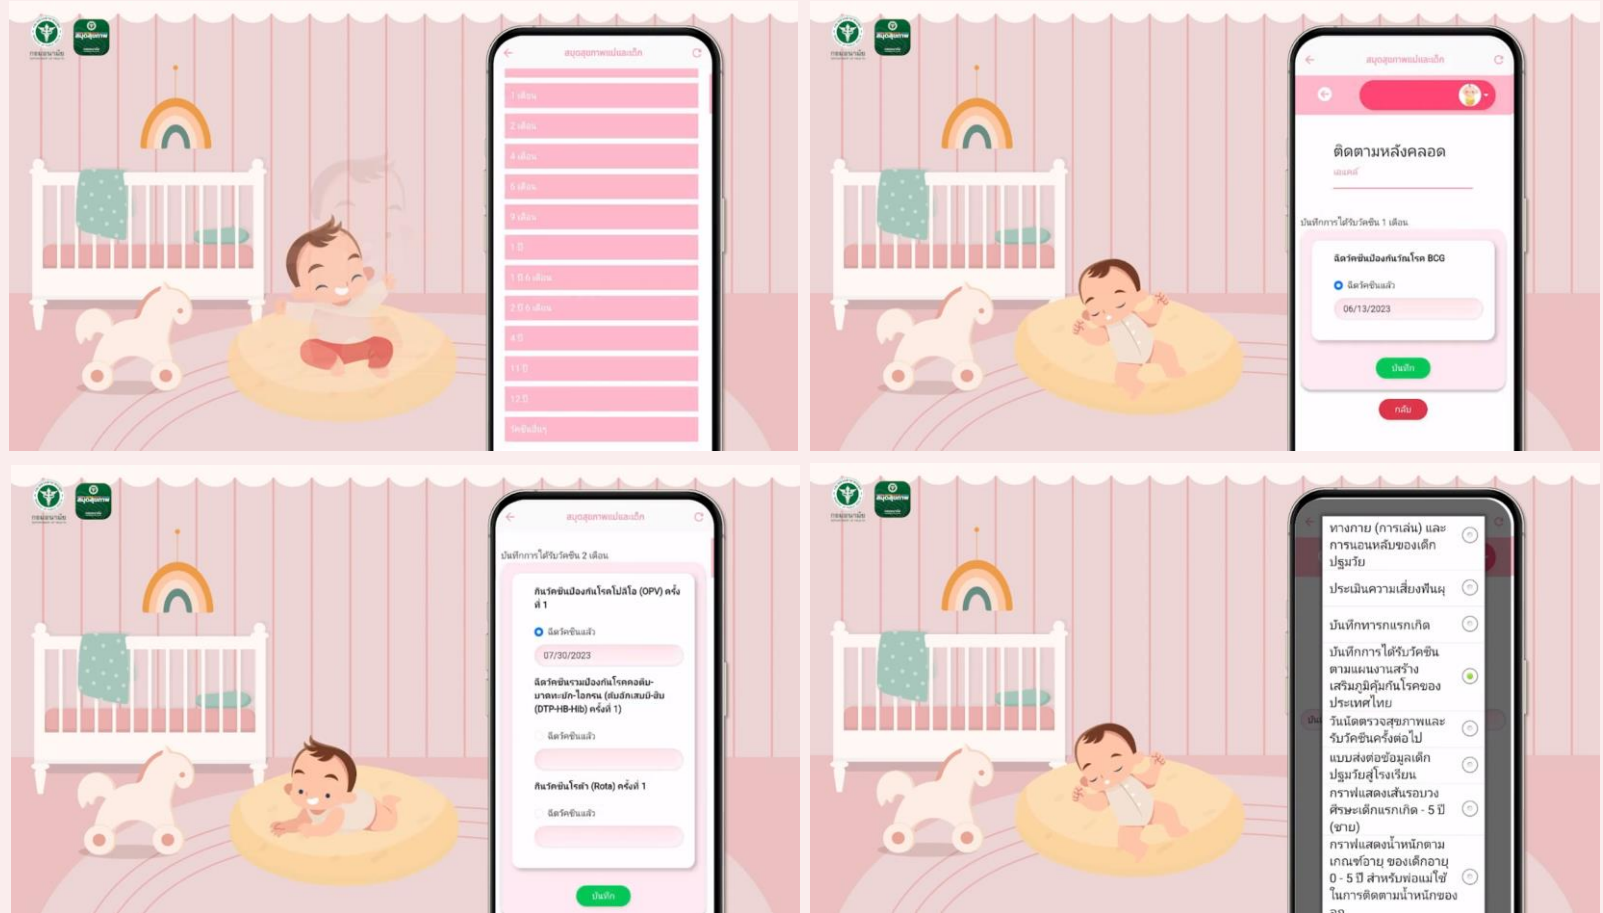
สมุดสุขภาพแม่และเด็ก

1 เดือน
2 เดือน
4 เดือน
6 เดือน
9 เดือน
1 ปี
1 ปี 6 เดือน
2 ปี 6 เดือน
4 ปี
11 ปี
12 ปี
วัคซีนเสริม

สมุดสุขภาพแม่และเด็ก

ติดตามหลังคลอด
เอนคร์

บันทึกการได้รับวัคซีน 1 เดือน

ฉีดวัคซีนป้องกันวัณโรค BCG
ฉีดวัคซีนแล้ว
06/13/2023
บันทึก
กลับ

สมุดสุขภาพแม่และเด็ก

บันทึกการได้รับวัคซีน 2 เดือน

กินวัคซีนป้องกันโรคโปลิโอ (OPV) ครั้งที่ 1
ฉีดวัคซีนแล้ว
07/30/2023
ฉีดวัคซีนรวมป้องกันโรคคอตีบ-บาดทะยัก-ไอกรน (ตับอักเสบบี-ฮิบ) (DTP-HB-Hib) ครั้งที่ 1)
ฉีดวัคซีนแล้ว
กินวัคซีนโรต้า (Rota) ครั้งที่ 1
ฉีดวัคซีนแล้ว
บันทึก

ทางกาย (การเล่น) และการนอนหลับของเด็กปฐมวัย
ประเมินความเสี่ยงฟันผุ
บันทึกทารกแรกเกิด
บันทึกการได้รับวัคซีนตามแผนงานสร้างเสริมภูมิคุ้มกันโรคของประเทศไทย
วันนัดตรวจสุขภาพและรับวัคซีนครั้งต่อไป
แบบส่งต่อข้อมูลเด็กปฐมวัยสู่โรงเรียน
กราฟแสดงเส้นรอบวงศีรษะเด็กแรกเกิด - 5 ปี (ชาย)
กราฟแสดงน้ำหนักตามเกณฑ์อายุ ของเด็กอายุ 0 - 5 ปี สำหรับพ่อแม่ใช้ในการติดตามน้ำหนักของ